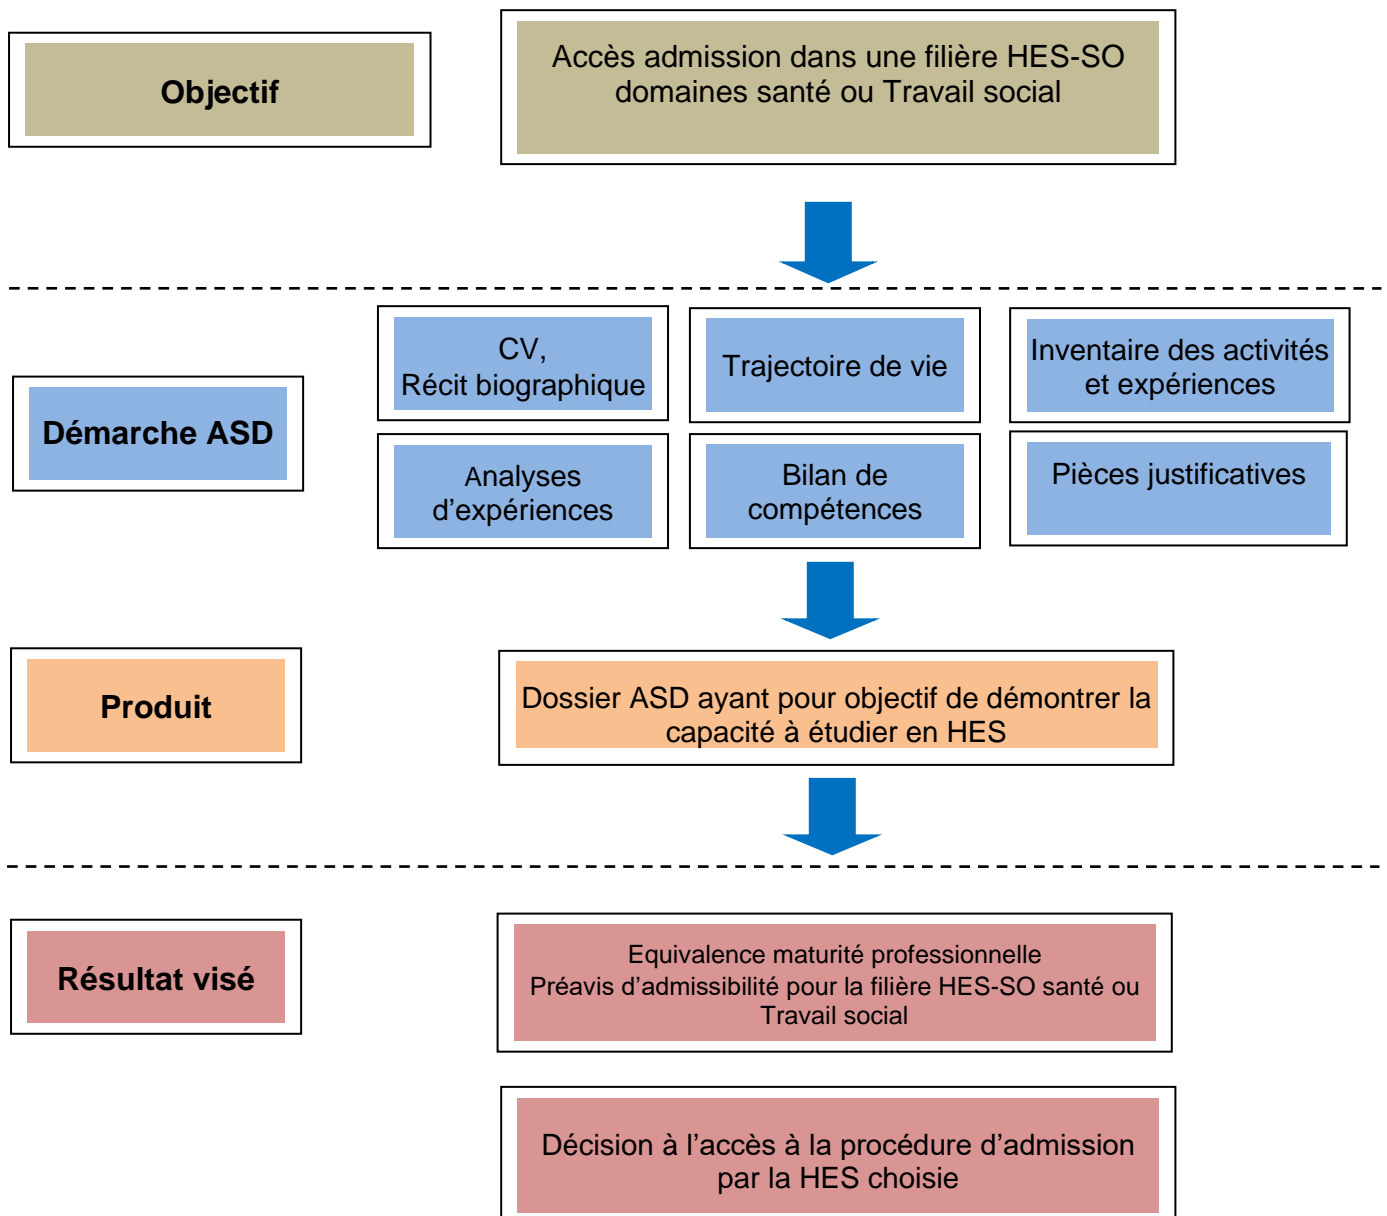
Objectif

Accès admission dans une filière HES-SO domaines santé ou Travail social

Démarche ASD

CV, Récit biographique

Trajectoire de vie

Inventaire des activités et expériences

Analyses d'expériences

Bilan de compétences

Pièces justificatives

Produit

Dossier ASD ayant pour objectif de démontrer la capacité à étudier en HES

Résultat visé

Equivalence maturité professionnelle
Préavis d'admissibilité pour la filière HES-SO santé ou Travail social

Décision à l'accès à la procédure d'admission par la HES choisie